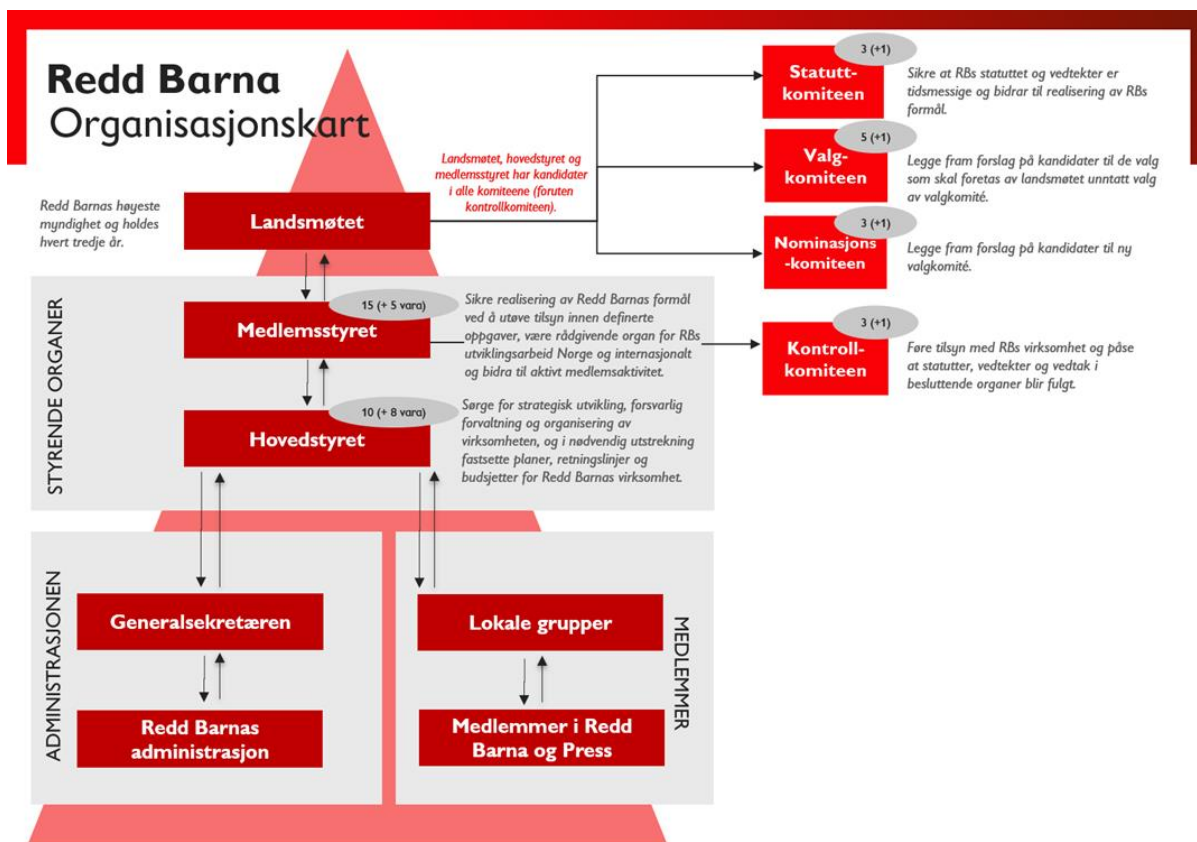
Redd Barna
Organisasjonskart

Redd Barnas høyeste myndighet og holdes hvert tredje år.

Landsmøtet

Landsmøtet, hovedstyret og medlemsstyret har kandidater i alle komiteene (foruten kontrollkomiteen).

3 (+1)
Statutt-komiteen
Sikre at RBs statuttet og vedtekter er tidsmessige og bidrar til realisering av RBs formål.

5 (+1)
Valg-komiteen
Legge fram forslag på kandidater til de valg som skal foretas av landsmøtet unntatt valg av valgkomité.

3 (+1)
Nominasjons-komiteen
Legge fram forslag på kandidater til ny valgkomité.

STYRENDE ORGANER

15 (+ 5 vara)
Medlemsstyret
Sikre realisering av Redd Barnas formål ved å utøve tilsyn innen definerte oppgaver, være rådgivende organ for RBs utviklingsarbeid Norge og internasjonalt og bidra til aktivt medlemsaktivitet.

3 (+1)
Kontroll-komiteen
Føre tilsyn med RBs virksomhet og påse at statutter, vedtekter og vedtak i besluttende organer blir fulgt.

10 (+ 8 vara)
Hovedstyret
Sørge for strategisk utvikling, forsvarlig forvaltning og organisering av virksomheten, og i nødvendig utstrekning fastsette planer, retningslinjer og budsjetter for Redd Barnas virksomhet.

ADMINISTRASJONEN
Generalsekretæren
Redd Barnas administrasjon

MEDLEMMER
Lokale grupper
Medlemmer i Redd Barna og Press